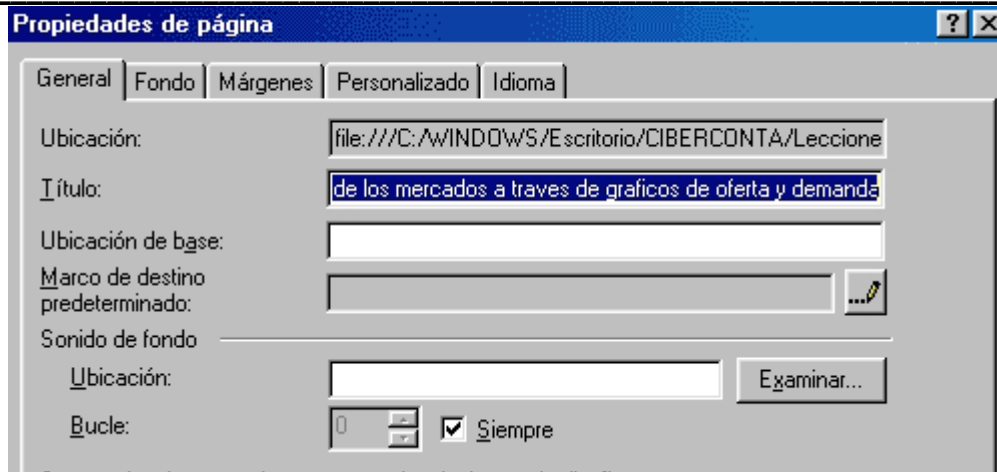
Propiedades de página

?

General | Fondo | Márgenes | Personalizado | Idioma

Ubicación: file:///C:/WINDOWS/Escritorio/CIBERCONTA/Leccione

Título: de los mercados a traves de graficos de oferta y demanda

Ubicación de base:

Marco de destino predeterminado:

Sonido de fondo

Ubicación:

Examinar...

Bucle: 0

Siempre